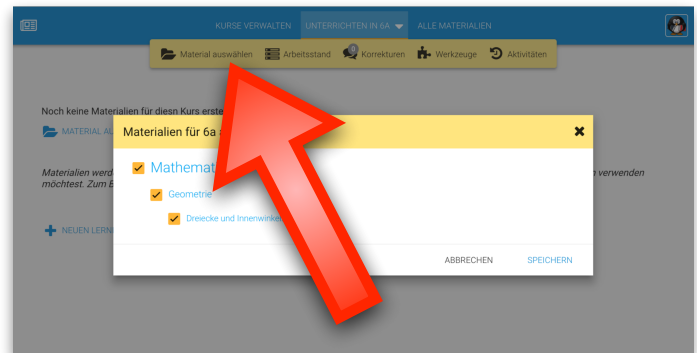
KURSE VERWALTEN UNTERRICHTEN IN 6A ALLE MATERIALIEN

Material auswählen Arbeitsstand 0 Korrekturen Werkzeuge Aktivitäten

Noch keine Materialien für diesn Kurs erste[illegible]

MATERIAL A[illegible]

Materialien werd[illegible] möchtest. Zum E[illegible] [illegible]n verwenden

NEUEN LERN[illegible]

Materialien für 6a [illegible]

Mathemat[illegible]

Geometrie

Dreiecke und Innenwinke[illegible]

ABBRECHEN SPEICHERN